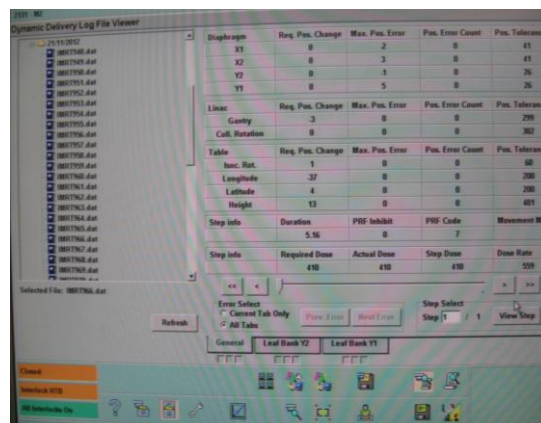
2331 - M2
Dynamic Delivery Log File Viewer

21/11/2012
IMRT948.dat
IMRT949.dat
IMRT950.dat
IMRT951.dat
IMRT952.dat
IMRT953.dat
IMRT954.dat
IMRT955.dat
IMRT956.dat
IMRT957.dat
IMRT958.dat
IMRT959.dat
IMRT960.dat
IMRT961.dat
IMRT962.dat
IMRT963.dat
IMRT964.dat
IMRT965.dat
IMRT966.dat
IMRT967.dat
IMRT968.dat
IMRT969.dat

Selected File: IMRT966.dat

Refresh

| Diaphragm | Req. Pos. Change | Max. Pos. Error | Pos. Error Count | Pos. Toleran |
|---|---|---|---|---|
| X1 | 0 | 2 | 0 | 41 |
| X2 | 0 | 3 | 0 | 41 |
| Y2 | 0 | 1 | 0 | 26 |
| Y1 | 0 | 5 | 0 | 26 |

| Linac | Req. Pos. Change | Max. Pos. Error | Pos. Error Count | Pos. Toleran |
|---|---|---|---|---|
| Gantry | -3 | 0 | 0 | 299 |
| Coll. Rotation | 0 | 0 | 0 | 302 |

| Table | Req. Pos. Change | Max. Pos. Error | Pos. Error Count | Pos. Toleran |
|---|---|---|---|---|
| Isoc. Rot. | 1 | 0 | 0 | 60 |
| Longitude | 37 | 0 | 0 | 200 |
| Latitude | 4 | 0 | 0 | 200 |
| Height | 13 | 0 | 0 | 401 |

| Step info | Duration | PRF Inhibit | PRF Code | Movement M |
|---|---|---|---|---|
| | 5.16 | 0 | 7 | |

| Step info | Required Dose | Actual Dose | Step Dose | Dose Rate |
|---|---|---|---|---|
| | 410 | 410 | 410 | 559 |

<< < > >>

Error Select
Current Tab Only
All Tabs

Prev. Error Next Error

Step Select
Step 1 / 1

View Step

General Leaf Bank Y2 Leaf Bank Y1

Closed
Interlock RTB
All Interlocks On